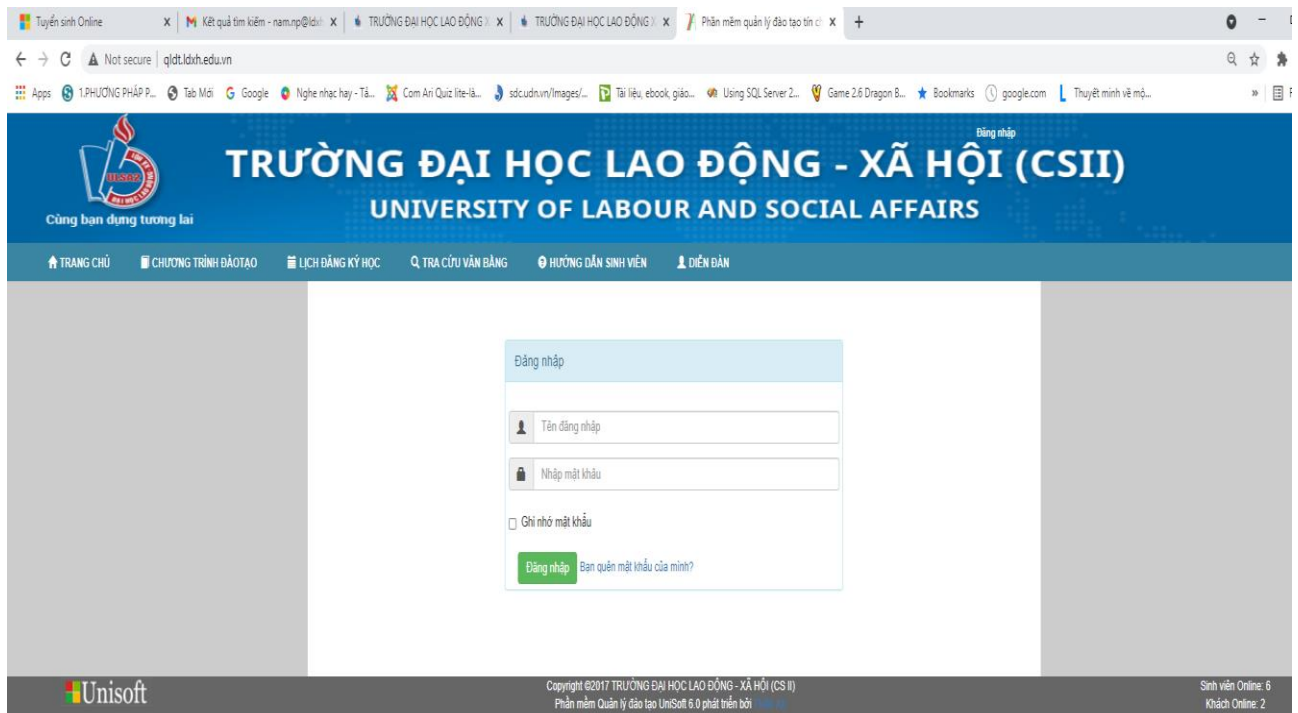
Tuyển sinh Online × Kết quả tìm kiếm - nam.np@ldxh × TRƯỜNG ĐẠI HỌC LAO ĐỘNG × TRƯỜNG ĐẠI HỌC LAO ĐỘNG × Phần mềm quản lý đào tạo tín ch × +

Not secure | qldt.ldxh.edu.vn

Apps 1.PHƯƠNG PHÁP P... Tab Mới Google Nghe nhạc hay - Tả... Com Ari Quiz lite-là... sdc.udn.vn/Images/... Tài liệu, ebook, giáo... Using SQL Server 2... Game 2.6 Dragon B... Bookmarks google.com Thuyết minh về mộ...

Đăng nhập

USLSA2

Cùng bạn dựng tương lai

TRƯỜNG ĐẠI HỌC LAO ĐỘNG - XÃ HỘI (CSII)

UNIVERSITY OF LABOUR AND SOCIAL AFFAIRS

TRANG CHỦ CHƯƠNG TRÌNH ĐÀOTẠO LỊCH ĐĂNG KÝ HỌC TRA CỨU VĂN BẰNG HƯỚNG DẪN SINH VIÊN DIỄN ĐÀN

Đăng nhập

Tên đăng nhập

Nhập mật khẩu

Ghi nhớ mật khẩu

Đăng nhập Bạn quên mật khẩu của mình?

Unisoft

Copyright ©2017 TRƯỜNG ĐẠI HỌC LAO ĐỘNG - XÃ HỘI (CS II)
Phần mềm Quản lý đào tạo UniSoft 6.0 phát triển bởi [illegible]

Sinh viên Online: 6
Khách Online: 2